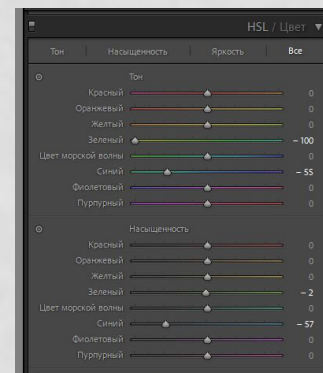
HSL / Цвет ▼

Тон | Насыщенность | Яркость | Все

Тон

| | |
|---|---|
| Красный | 0 |
| Оранжевый | 0 |
| Желтый | 0 |
| Зеленый | − 100 |
| Цвет морской волны | 0 |
| Синий | − 55 |
| Фиолетовый | 0 |
| Пурпурный | 0 |

Насыщенность

| | |
|---|---|
| Красный | 0 |
| Оранжевый | 0 |
| Желтый | 0 |
| Зеленый | − 2 |
| Цвет морской волны | 0 |
| Синий | − 57 |
| Фиолетовый | 0 |
| Пурпурный | 0 |